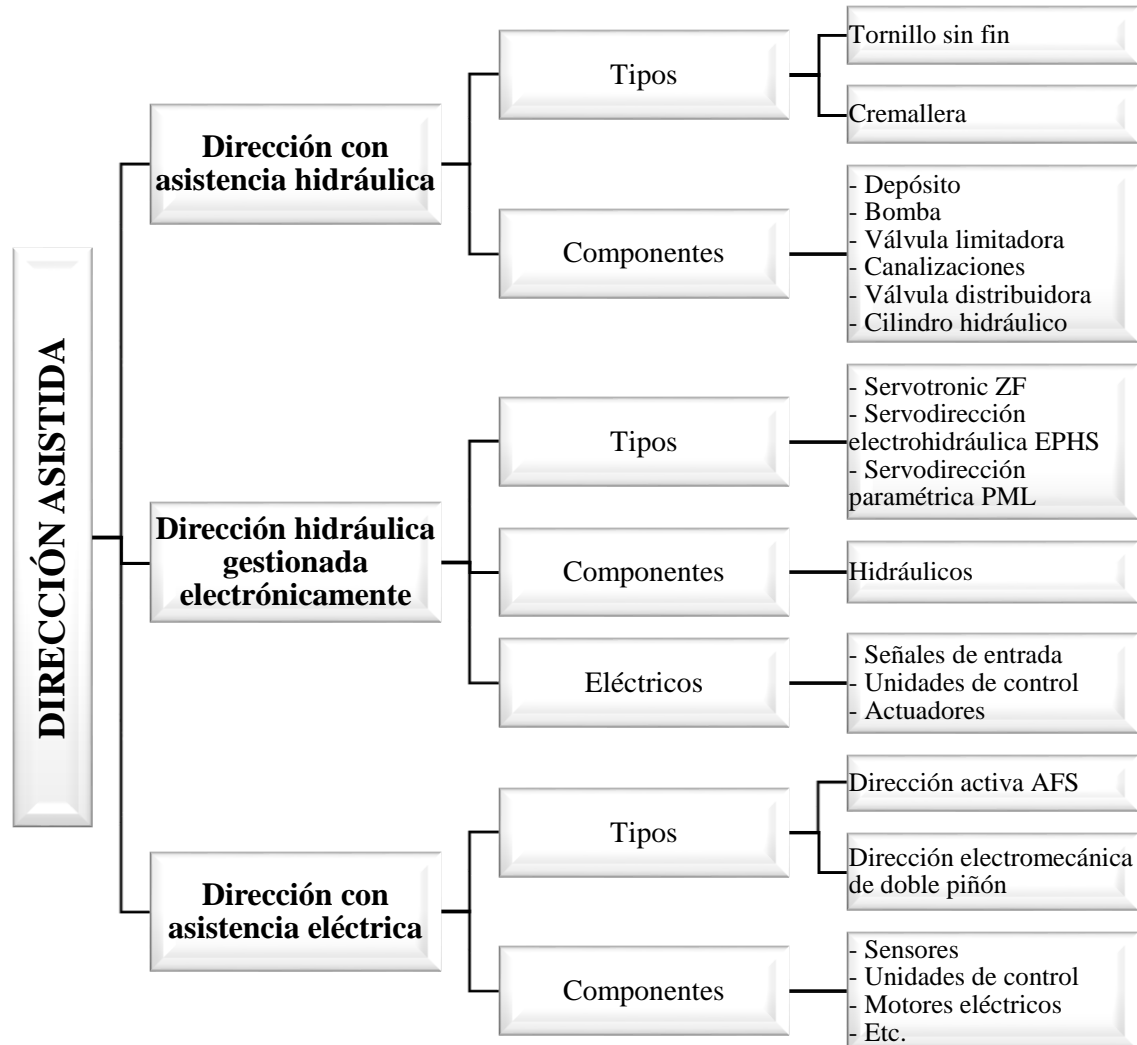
DIRECCIÓN ASISTIDA

Dirección con asistencia hidráulica

Tipos

Tornillo sin fin

Cremallera

Componentes

- Depósito
- Bomba
- Válvula limitadora
- Canalizaciones
- Válvula distribuidora
- Cilindro hidráulico

Dirección hidráulica gestionada electrónicamente

Tipos

- Servotronic ZF
- Servodirección electrohidráulica EPHS
- Servodirección paramétrica PML

Componentes

Hidráulicos

Eléctricos

- Señales de entrada
- Unidades de control
- Actuadores

Dirección con asistencia eléctrica

Tipos

Dirección activa AFS

Dirección electromecánica de doble piñón

Componentes

- Sensores
- Unidades de control
- Motores eléctricos
- Etc.